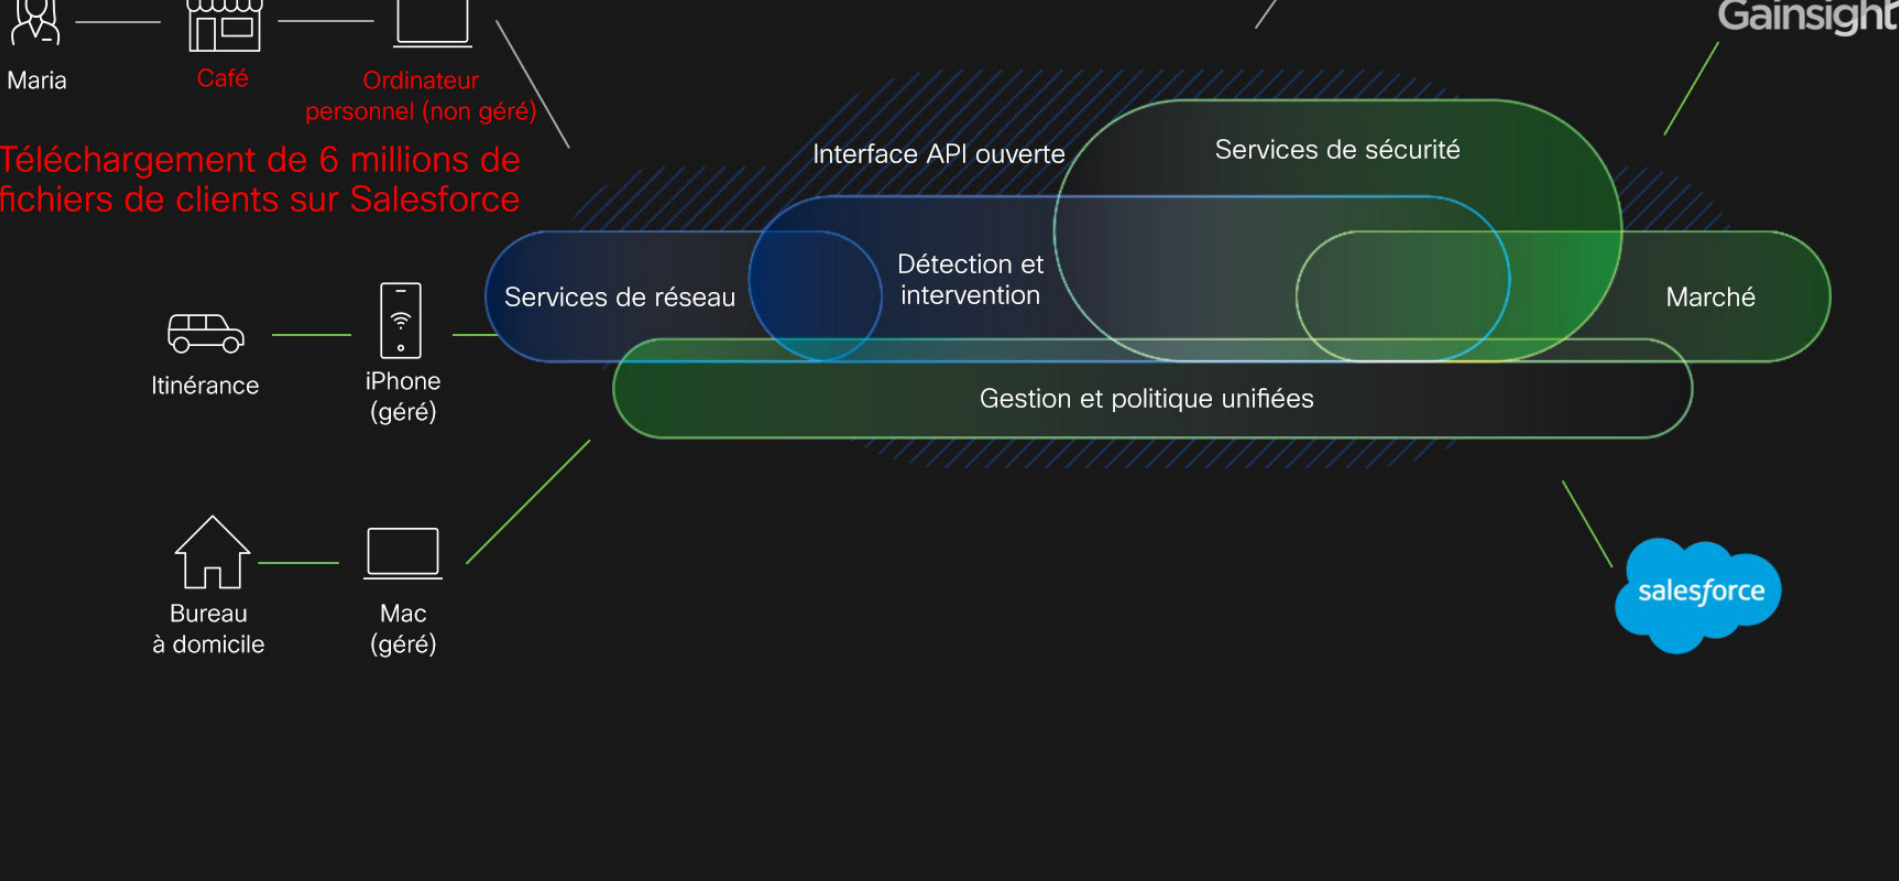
Maria

Café

Ordinateur personnel (non géré)

Téléchargement de 6 millions de fichiers de clients sur Salesforce

Gainsight

Interface API ouverte

Services de sécurité

Services de réseau

Détection et intervention

Marché

Gestion et politique unifiées

Itinérance

iPhone (géré)

Bureau à domicile

Mac (géré)

salesforce